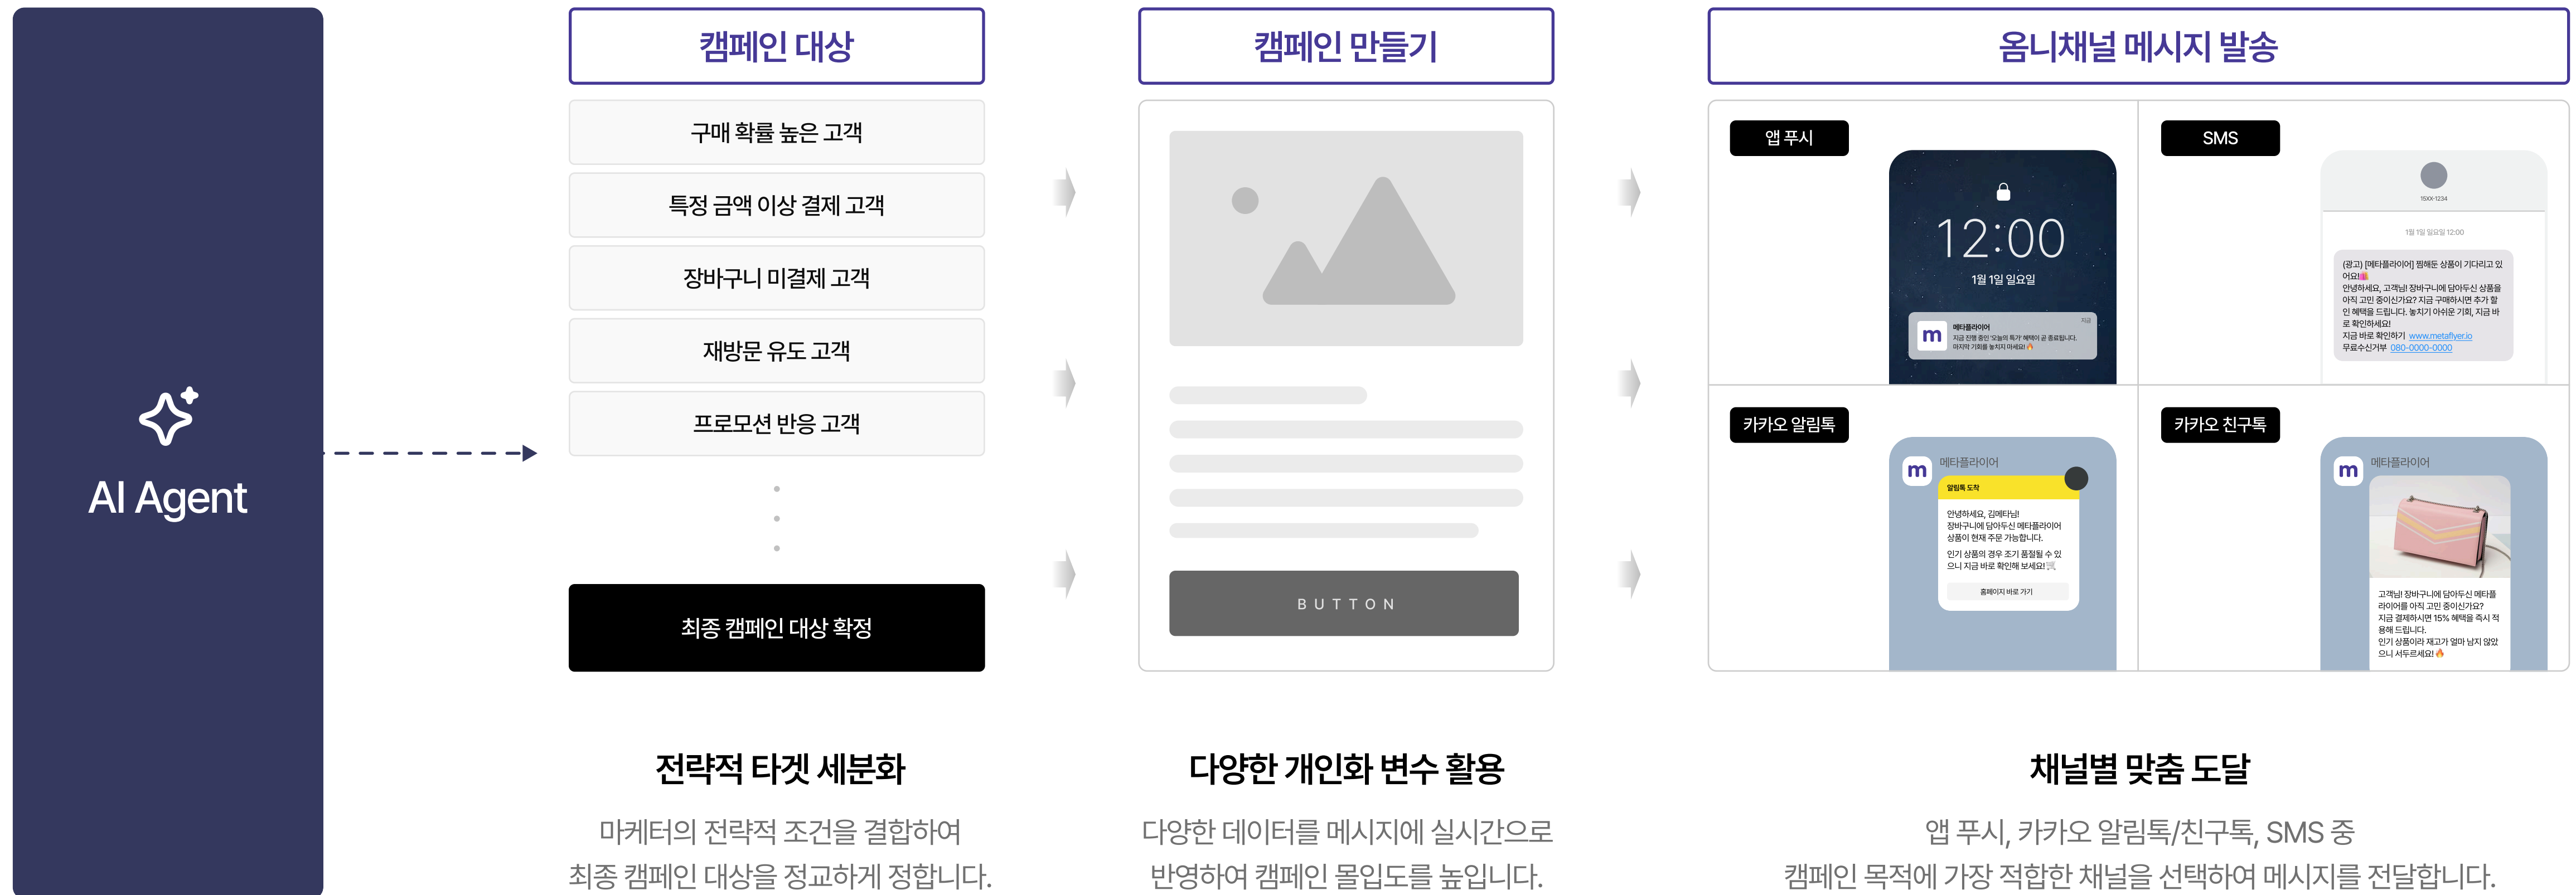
AI Agent

캠페인 대상

구매 확률 높은 고객

특정 금액 이상 결제 고객

장바구니 미결제 고객

재방문 유도 고객

프로모션 반응 고객

최종 캠페인 대상 확정

캠페인 만들기

BUTTON

옴니채널 메시지 발송

앱 푸시

12:00

1월 1일 일요일

메타플라이어

지금 진행 중인 '오늘의 특가' 혜택이 곧 종료됩니다. 마지막 기회를 놓치지 마세요!

SMS

15XX-1234

1월 1일 일요일 12:00

(광고) [메타플라이어] 찜해둔 상품이 기다리고 있어요!
안녕하세요, 고객님! 장바구니에 담아두신 상품을 아직 고민 중이신가요? 지금 구매하시면 추가 할인 혜택을 드립니다. 놓치기 아쉬운 기회, 지금 바로 확인하세요!
지금 바로 확인하기 www.metaflyer.io
무료수신거부 080-0000-0000

카카오 알림톡

메타플라이어

알림톡 도착

안녕하세요, 김메타님!
장바구니에 담아두신 메타플라이어 상품이 현재 주문 가능합니다.
인기 상품의 경우 조기 품절될 수 있으니 지금 바로 확인해 보세요!

홈페이지 바로 가기

카카오 친구톡

메타플라이어

고객님! 장바구니에 담아두신 메타플라이어를 아직 고민 중이신가요?
지금 결제하시면 15% 혜택을 즉시 적용해 드립니다.
인기 상품이라 재고가 얼마 남지 않았으니 서두르세요!

전략적 타겟 세분화

마케터의 전략적 조건을 결합하여 최종 캠페인 대상을 정교하게 정합니다.

다양한 개인화 변수 활용

다양한 데이터를 메시지에 실시간으로 반영하여 캠페인 몰입도를 높입니다.

채널별 맞춤 도달

앱 푸시, 카카오 알림톡/친구톡, SMS 중 캠페인 목적에 가장 적합한 채널을 선택하여 메시지를 전달합니다.